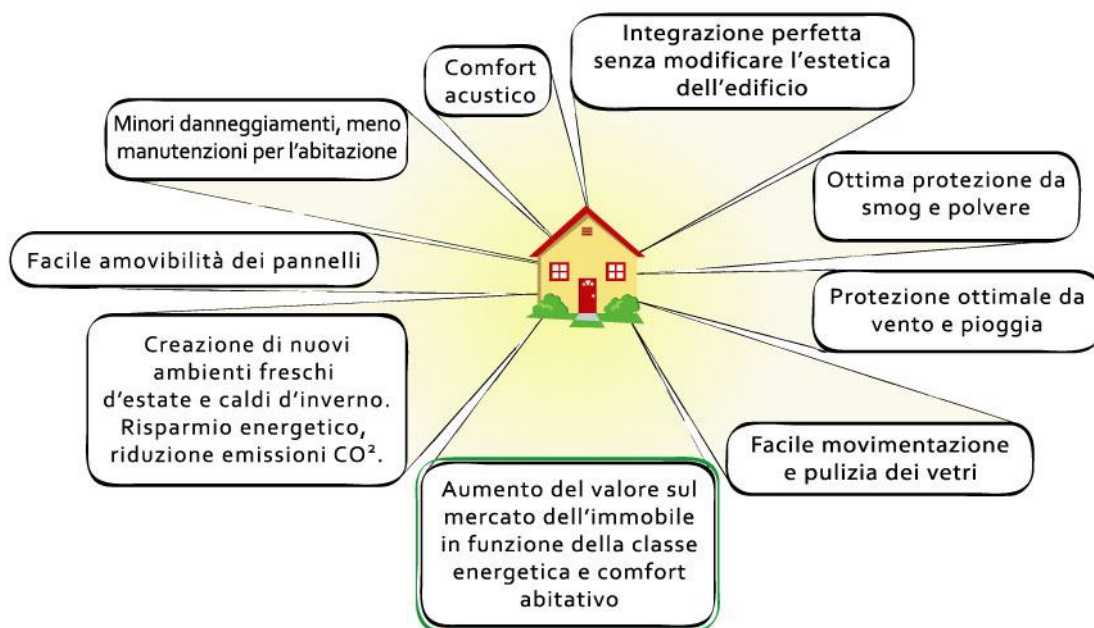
Comfort acustico

Integrazione perfetta senza modificare l'estetica dell'edificio

Minori danneggiamenti, meno manutenzioni per l'abitazione

Ottima protezione da smog e polvere

Facile amovibilità dei pannelli

Protezione ottimale da vento e pioggia

Creazione di nuovi ambienti freschi d'estate e caldi d'inverno. Risparmio energetico, riduzione emissioni $CO^2$.

Facile movimentazione e pulizia dei vetri

Aumento del valore sul mercato dell'immobile in funzione della classe energetica e comfort abitativo